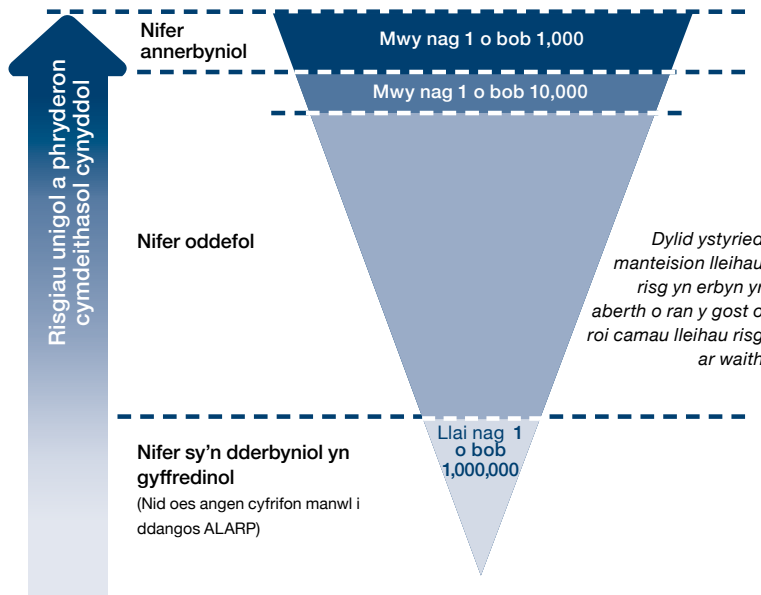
Risgiau unigol a phryderon cymdeithasol cynyddol

Nifer annerbyniol

Mwy nag 1 o bob 1,000

Mwy nag 1 o bob 10,000

Nifer oddefol

Dylid ystyried manteision lleihau risg yn erbyn yr aberth o ran y gost o roi camau lleihau risg ar waith

Nifer sy'n dderbyniol yn gyffredinol

(Nid oes angen cyfrifon manwl i ddangos ALARP)

Llai nag 1 o bob 1,000,000